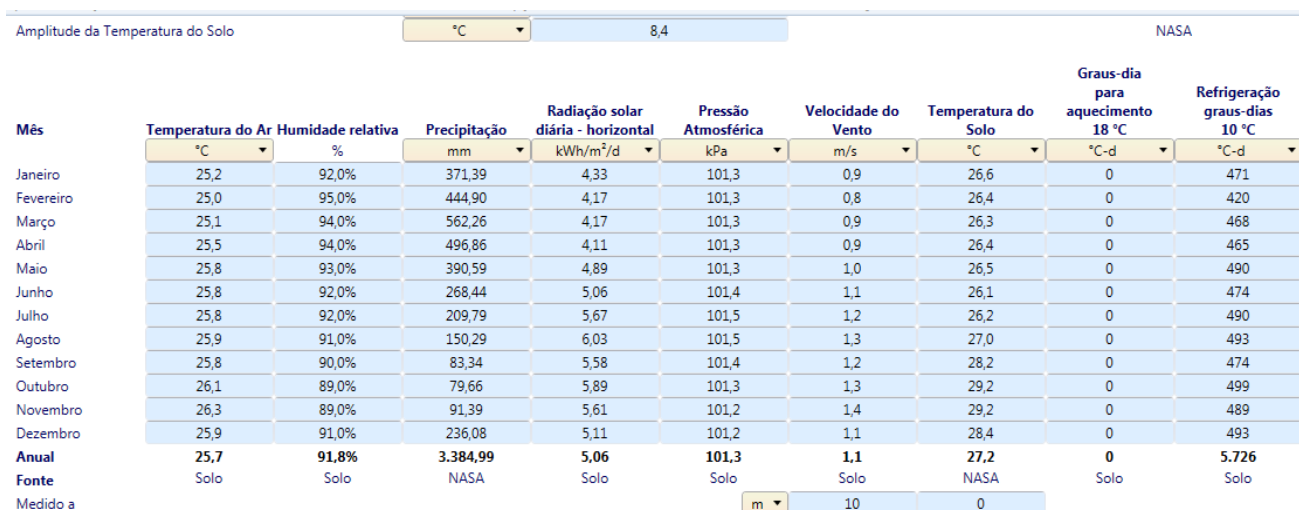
Amplitude da Temperatura do Solo °C 8,4 NASA

| Mês | Temperatura do Ar | Humidade relativa | Precipitação | Radiação solar diária - horizontal | Pressão Atmosférica | Velocidade do Vento | Temperatura do Solo | Graus-dia para aquecimento 18 °C | Refrigeração graus-dias 10 °C |
|---|---|---|---|---|---|---|---|---|---|
| | °C | % | mm | kWh/m²/d | kPa | m/s | °C | °C-d | °C-d |
| Janeiro | 25,2 | 92,0% | 371,39 | 4,33 | 101,3 | 0,9 | 26,6 | 0 | 471 |
| Fevereiro | 25,0 | 95,0% | 444,90 | 4,17 | 101,3 | 0,8 | 26,4 | 0 | 420 |
| Março | 25,1 | 94,0% | 562,26 | 4,17 | 101,3 | 0,9 | 26,3 | 0 | 468 |
| Abril | 25,5 | 94,0% | 496,86 | 4,11 | 101,3 | 0,9 | 26,4 | 0 | 465 |
| Maio | 25,8 | 93,0% | 390,59 | 4,89 | 101,3 | 1,0 | 26,5 | 0 | 490 |
| Junho | 25,8 | 92,0% | 268,44 | 5,06 | 101,4 | 1,1 | 26,1 | 0 | 474 |
| Julho | 25,8 | 92,0% | 209,79 | 5,67 | 101,5 | 1,2 | 26,2 | 0 | 490 |
| Agosto | 25,9 | 91,0% | 150,29 | 6,03 | 101,5 | 1,3 | 27,0 | 0 | 493 |
| Setembro | 25,8 | 90,0% | 83,34 | 5,58 | 101,4 | 1,2 | 28,2 | 0 | 474 |
| Outubro | 26,1 | 89,0% | 79,66 | 5,89 | 101,3 | 1,3 | 29,2 | 0 | 499 |
| Novembro | 26,3 | 89,0% | 91,39 | 5,61 | 101,2 | 1,4 | 29,2 | 0 | 489 |
| Dezembro | 25,9 | 91,0% | 236,08 | 5,11 | 101,2 | 1,1 | 28,4 | 0 | 493 |
| Anual | 25,7 | 91,8% | 3.384,99 | 5,06 | 101,3 | 1,1 | 27,2 | 0 | 5.726 |
| Fonte | Solo | Solo | NASA | Solo | Solo | Solo | NASA | Solo | Solo |
| Medido a | | | | | m | 10 | 0 | | |